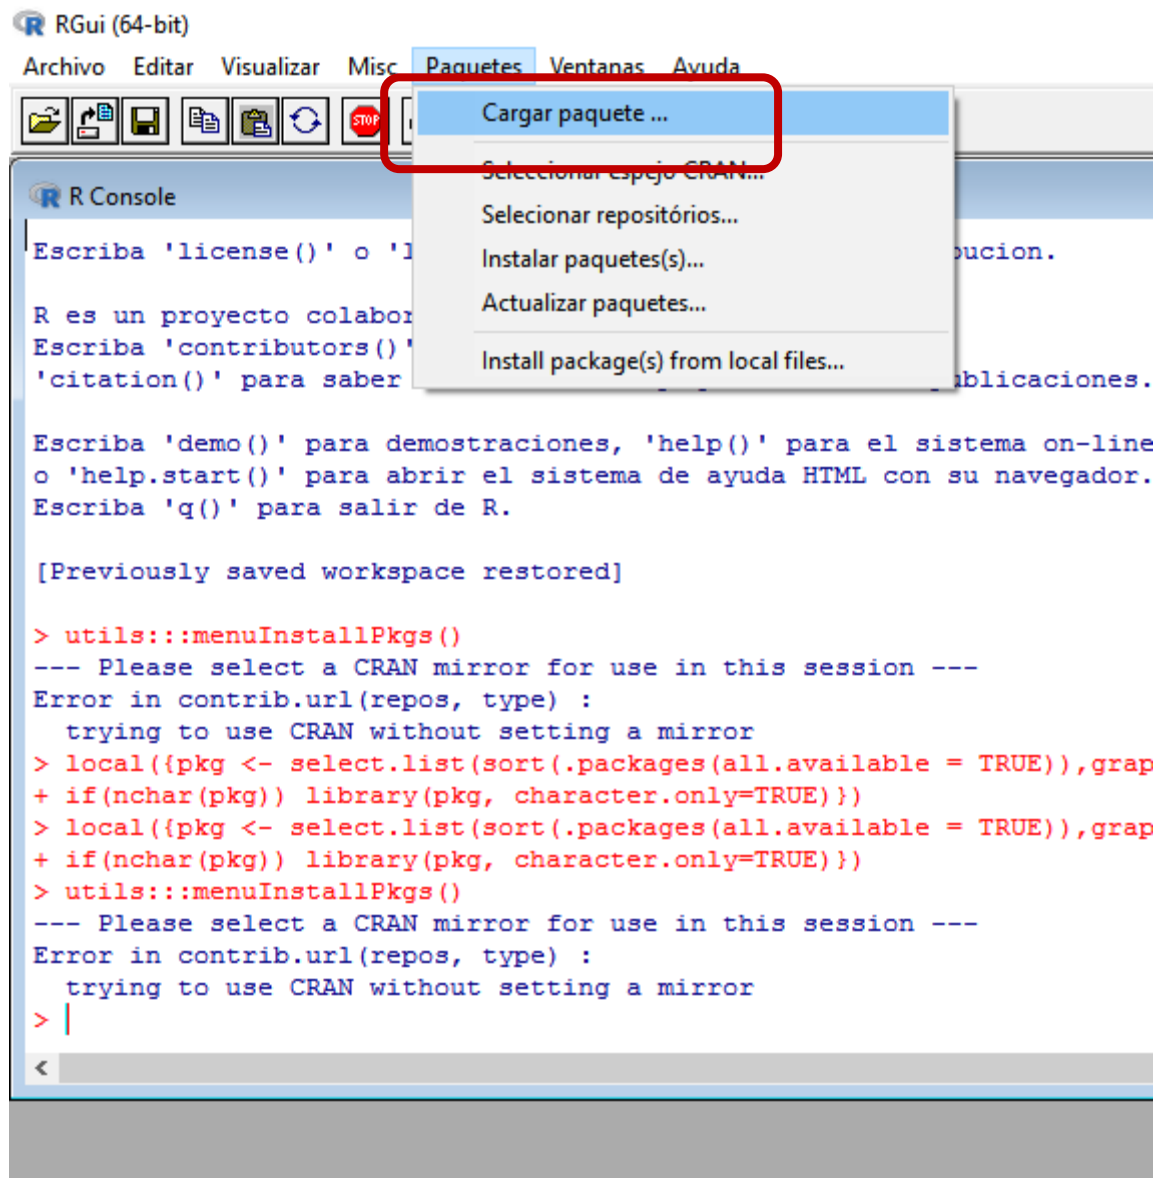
RGui (64-bit)

Archivo Editar Visualizar Misc Paquetes Ventanas Ayuda

Cargar paquete ...
Seleccionar espejo CRAN...
Selecionar repositórios...
Instalar paquetes(s)...
Actualizar paquetes...
Install package(s) from local files...

R Console

Escriba 'license()' o 'l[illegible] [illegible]ucion.

R es un proyecto colabor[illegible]
Escriba 'contributors()' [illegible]
'citation()' para saber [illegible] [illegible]ublicaciones.

Escriba 'demo()' para demostraciones, 'help()' para el sistema on-line
o 'help.start()' para abrir el sistema de ayuda HTML con su navegador.
Escriba 'q()' para salir de R.

[Previously saved workspace restored]

> utils:::menuInstallPkgs()
--- Please select a CRAN mirror for use in this session ---
Error in contrib.url(repos, type) :
  trying to use CRAN without setting a mirror
> local({pkg <- select.list(sort(.packages(all.available = TRUE)),grap
+ if(nchar(pkg)) library(pkg, character.only=TRUE)})
> local({pkg <- select.list(sort(.packages(all.available = TRUE)),grap
+ if(nchar(pkg)) library(pkg, character.only=TRUE)})
> utils:::menuInstallPkgs()
--- Please select a CRAN mirror for use in this session ---
Error in contrib.url(repos, type) :
  trying to use CRAN without setting a mirror
>